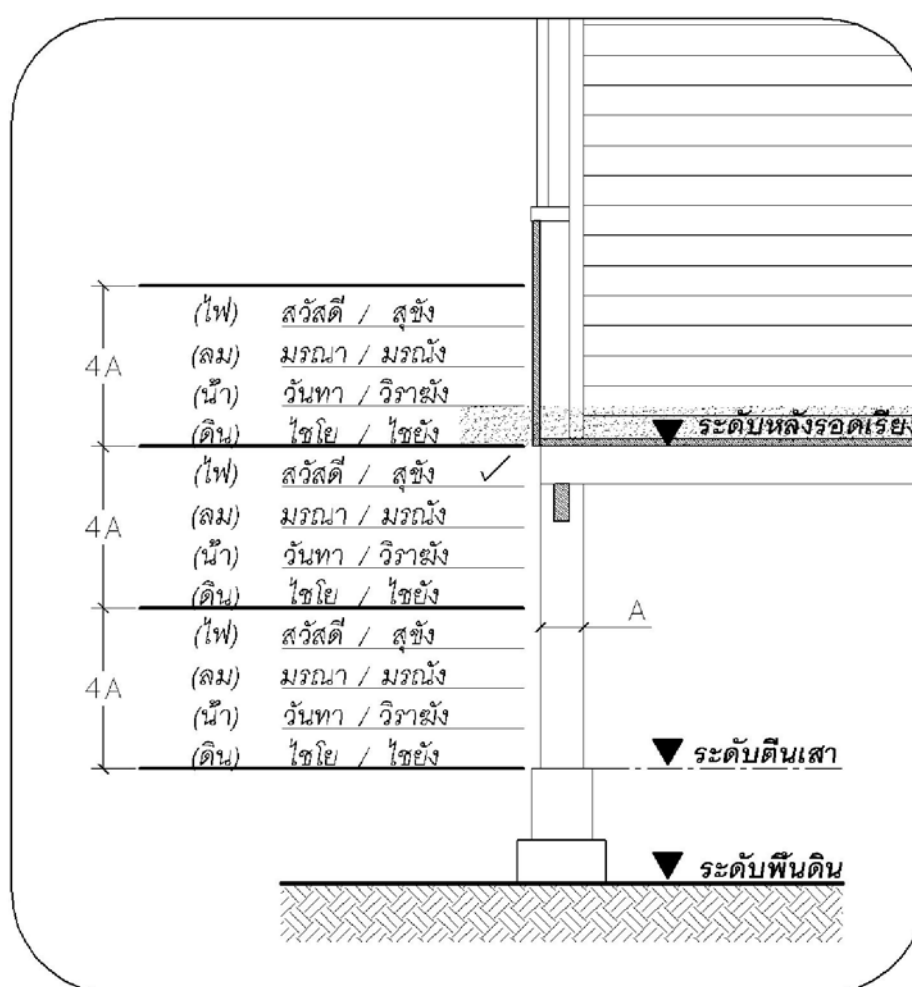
4A
(ไฟ) สวัสดี / สุขัง
(ลม) มรณา / มรณัง
(น้ำ) วันทา / วิราฆัง
(ดิน) ไชโย / ไชยัง

▼ ระดับหลังรอดเรีย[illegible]

4A
(ไฟ) สวัสดี / สุขัง ✓
(ลม) มรณา / มรณัง
(น้ำ) วันทา / วิราฆัง
(ดิน) ไชโย / ไชยัง

A

4A
(ไฟ) สวัสดี / สุขัง
(ลม) มรณา / มรณัง
(น้ำ) วันทา / วิราฆัง
(ดิน) ไชโย / ไชยัง

▼ ระดับตีนเสา

▼ ระดับพื้นดิน